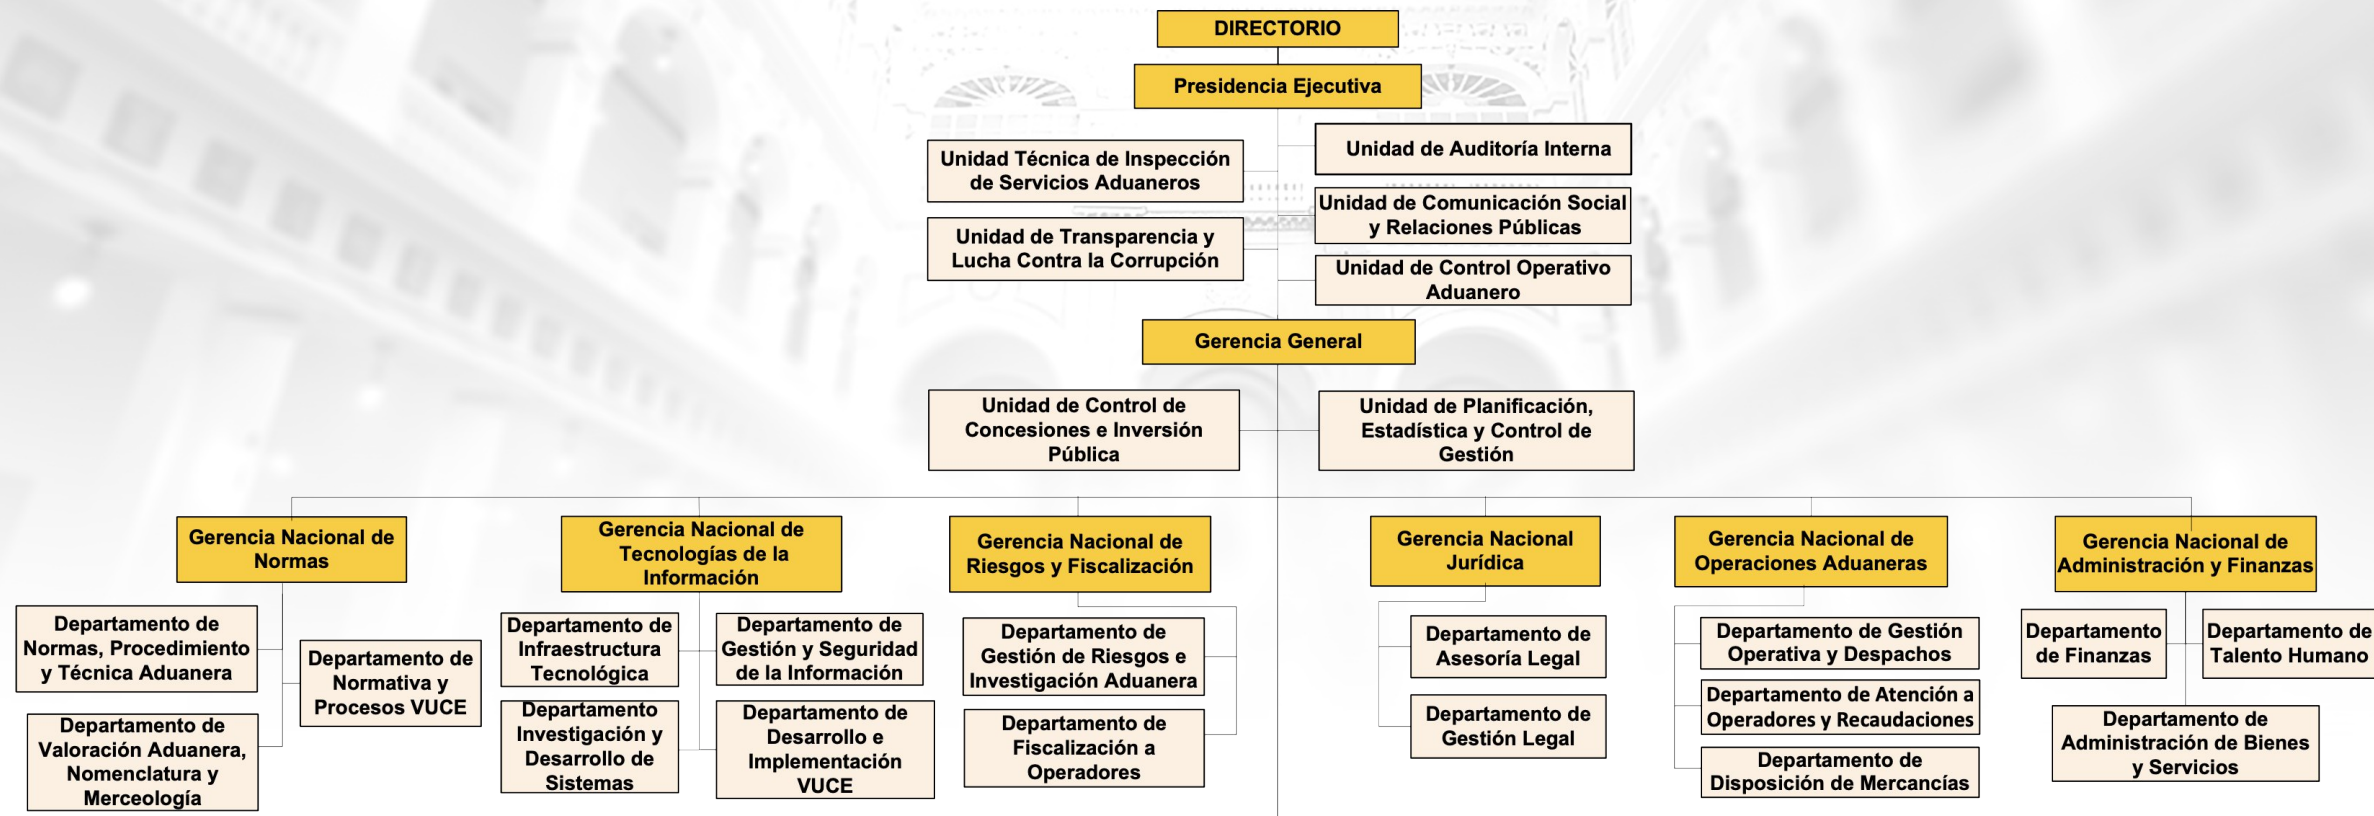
DIRECTORIO

Presidencia Ejecutiva

Unidad Técnica de Inspección de Servicios Aduaneros

Unidad de Transparencia y Lucha Contra la Corrupción

Unidad de Auditoría Interna

Unidad de Comunicación Social y Relaciones Públicas

Unidad de Control Operativo Aduanero

Gerencia General

Unidad de Control de Concesiones e Inversión Pública

Unidad de Planificación, Estadística y Control de Gestión

Gerencia Nacional de Normas

Departamento de Normas, Procedimiento y Técnica Aduanera

Departamento de Valoración Aduanera, Nomenclatura y Merceología

Departamento de Normativa y Procesos VUCE

Gerencia Nacional de Tecnologías de la Información

Departamento de Infraestructura Tecnológica

Departamento Investigación y Desarrollo de Sistemas

Departamento de Gestión y Seguridad de la Información

Departamento de Desarrollo e Implementación VUCE

Gerencia Nacional de Riesgos y Fiscalización

Departamento de Gestión de Riesgos e Investigación Aduanera

Departamento de Fiscalización a Operadores

Gerencia Nacional Jurídica

Departamento de Asesoría Legal

Departamento de Gestión Legal

Gerencia Nacional de Operaciones Aduaneras

Departamento de Gestión Operativa y Despachos

Departamento de Atención a Operadores y Recaudaciones

Departamento de Disposición de Mercancías

Gerencia Nacional de Administración y Finanzas

Departamento de Finanzas

Departamento de Talento Humano

Departamento de Administración de Bienes y Servicios